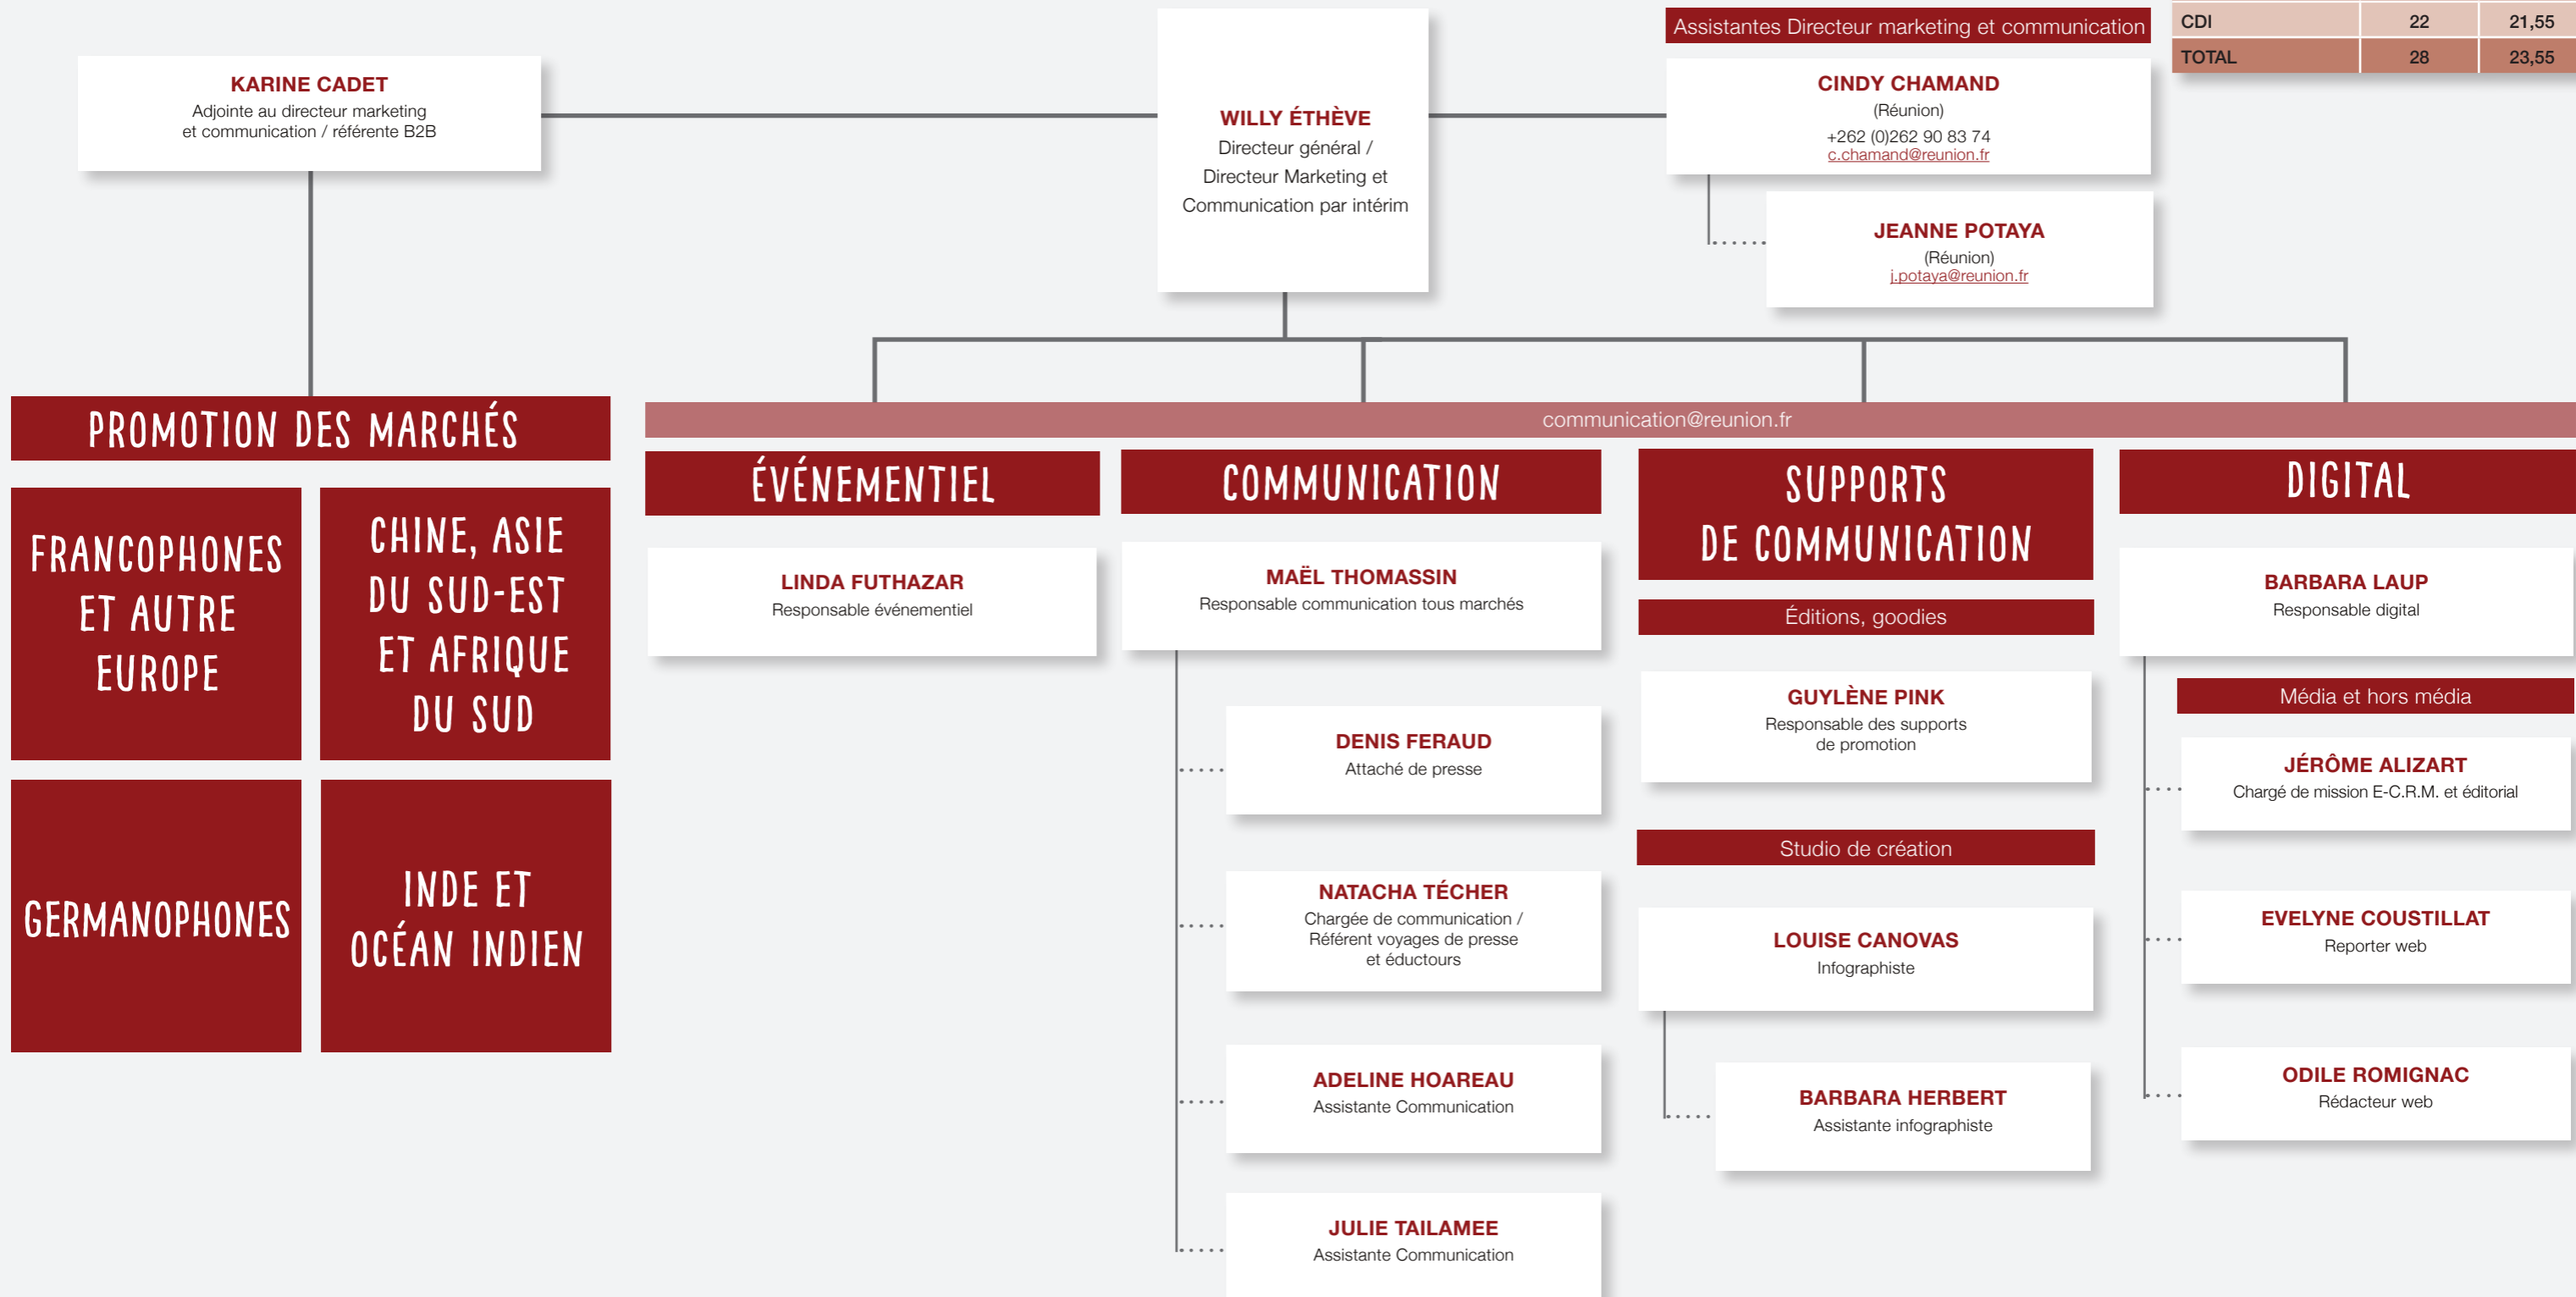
| CDI | 22 | 21,55 |
|---|---|---|
| TOTAL | 28 | 23,55 |

KARINE CADET
Adjointe au directeur marketing et communication / référente B2B

WILLY ÉTHÈVE
Directeur général / Directeur Marketing et Communication par intérim

Assistantes Directeur marketing et communication

CINDY CHAMAND
(Réunion)
+262 (0)262 90 83 74
c.chamand@reunion.fr

JEANNE POTAYA
(Réunion)
j.potaya@reunion.fr

PROMOTION DES MARCHÉS

FRANCOPHONES ET AUTRE EUROPE

CHINE, ASIE DU SUD-EST ET AFRIQUE DU SUD

GERMANOPHONES

INDE ET OCÉAN INDIEN

communication@reunion.fr

ÉVÉNEMENTIEL

LINDA FUTHAZAR
Responsable événementiel

COMMUNICATION

MAËL THOMASSIN
Responsable communication tous marchés

DENIS FERAUD
Attaché de presse

NATACHA TÉCHER
Chargée de communication / Référent voyages de presse et éductours

ADELINE HOAREAU
Assistante Communication

JULIE TAILAMEE
Assistante Communication

SUPPORTS DE COMMUNICATION

Éditions, goodies

GUYLÈNE PINK
Responsable des supports de promotion

Studio de création

LOUISE CANOVAS
Infographiste

BARBARA HERBERT
Assistante infographiste

DIGITAL

BARBARA LAUP
Responsable digital

Média et hors média

JÉRÔME ALIZART
Chargé de mission E-C.R.M. et éditorial

EVELYNE COUSTILLAT
Reporter web

ODILE ROMIGNAC
Rédacteur web